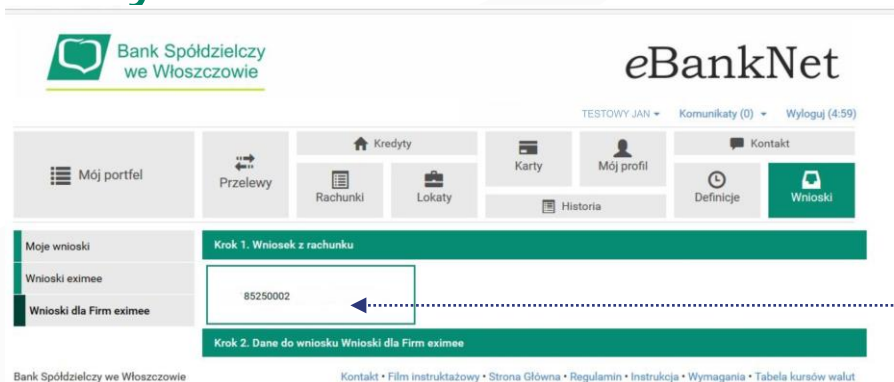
Bank Spółdzielczy we Włoszczowie

eBankNet

TESTOWY JAN ▾ Komunikaty (0) ▾ Wyloguj (4:59)

Mój portfel

Przelewy

Kredyty

Rachunki

Lokaty

Karty

Mój profil

Historia

Kontakt

Definicje

Wnioski

Moje wnioski

Wnioski eximee

Wnioski dla Firm eximee

Krok 1. Wniosek z rachunku

85250002

Krok 2. Dane do wniosku Wnioski dla Firm eximee

Bank Spółdzielczy we Włoszczowie

Kontakt • Film instruktażowy • Strona Główna • Regulamin • Instrukcja • Wymagania • Tabela kursów walut